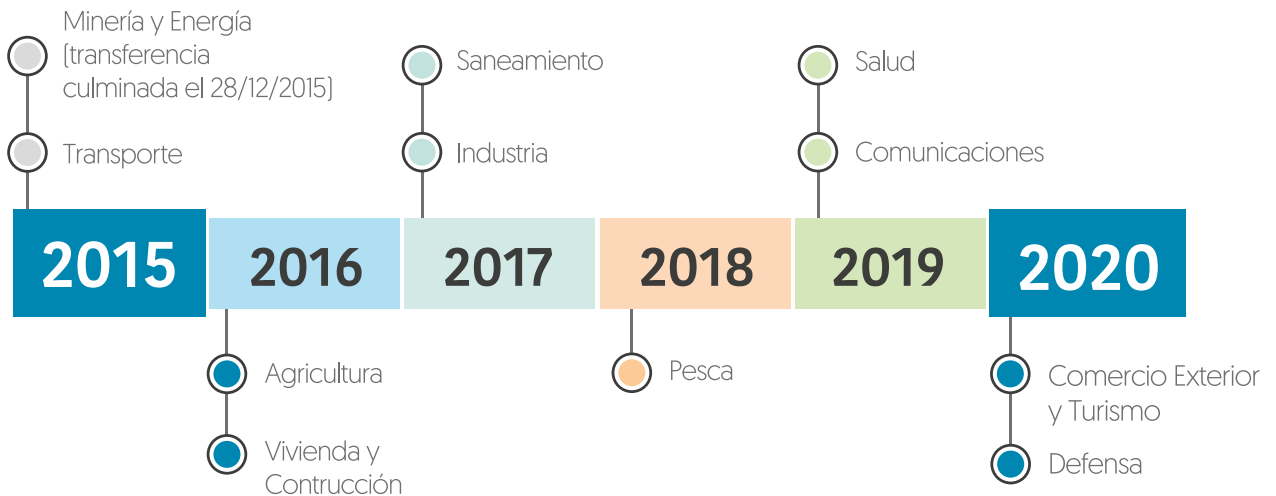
Minería y Energía (transferencia culminada el 28/12/2015)

Transporte

Saneamiento

Industria

Salud

Comunicaciones

2015

2016

2017

2018

2019

2020

Agricultura

Vivienda y Contrucción

Pesca

Comercio Exterior y Turismo

Defensa